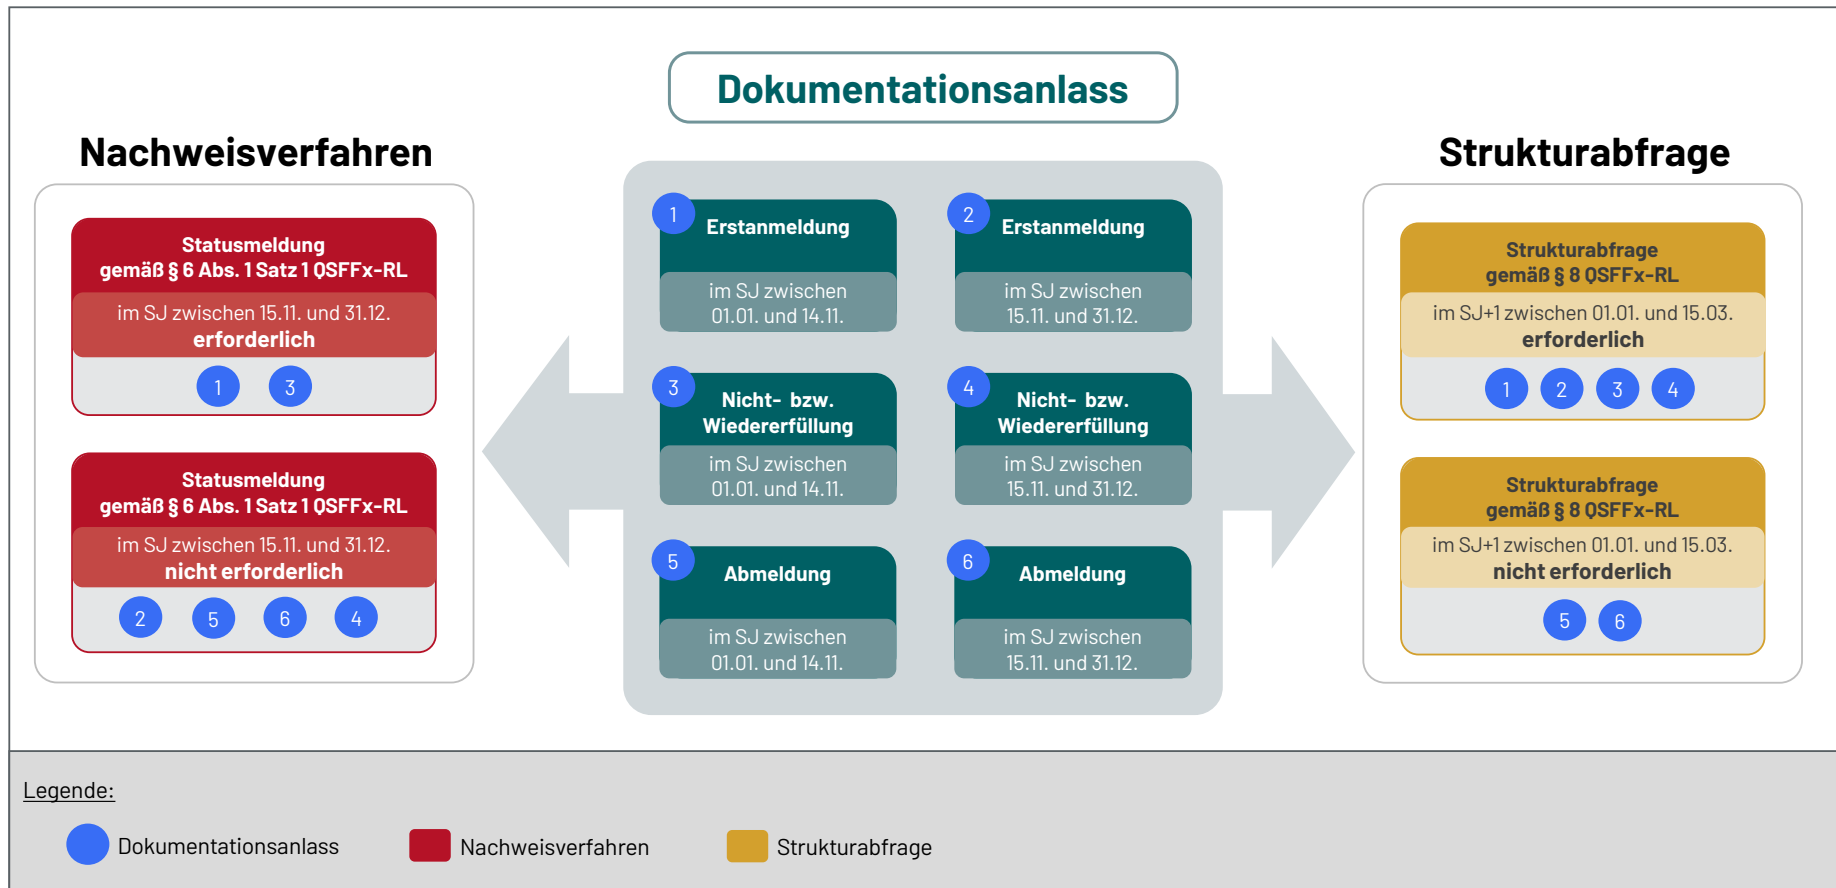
Dokumentationsanlass

Nachweisverfahren

Statusmeldung gemäß § 6 Abs. 1 Satz 1 QSFFx-RL
im SJ zwischen 15.11. und 31.12. erforderlich
1 3

Statusmeldung gemäß § 6 Abs. 1 Satz 1 QSFFx-RL
im SJ zwischen 15.11. und 31.12. nicht erforderlich
2 5 6 4

1 Erstanmeldung
im SJ zwischen 01.01. und 14.11.

2 Erstanmeldung
im SJ zwischen 15.11. und 31.12.

3 Nicht- bzw. Wiedererfüllung
im SJ zwischen 01.01. und 14.11.

4 Nicht- bzw. Wiedererfüllung
im SJ zwischen 15.11. und 31.12.

5 Abmeldung
im SJ zwischen 01.01. und 14.11.

6 Abmeldung
im SJ zwischen 15.11. und 31.12.

Strukturabfrage

Strukturabfrage gemäß § 8 QSFFx-RL
im SJ+1 zwischen 01.01. und 15.03. erforderlich
1 2 3 4

Strukturabfrage gemäß § 8 QSFFx-RL
im SJ+1 zwischen 01.01. und 15.03. nicht erforderlich
5 6

Legende:
Dokumentationsanlass
Nachweisverfahren
Strukturabfrage